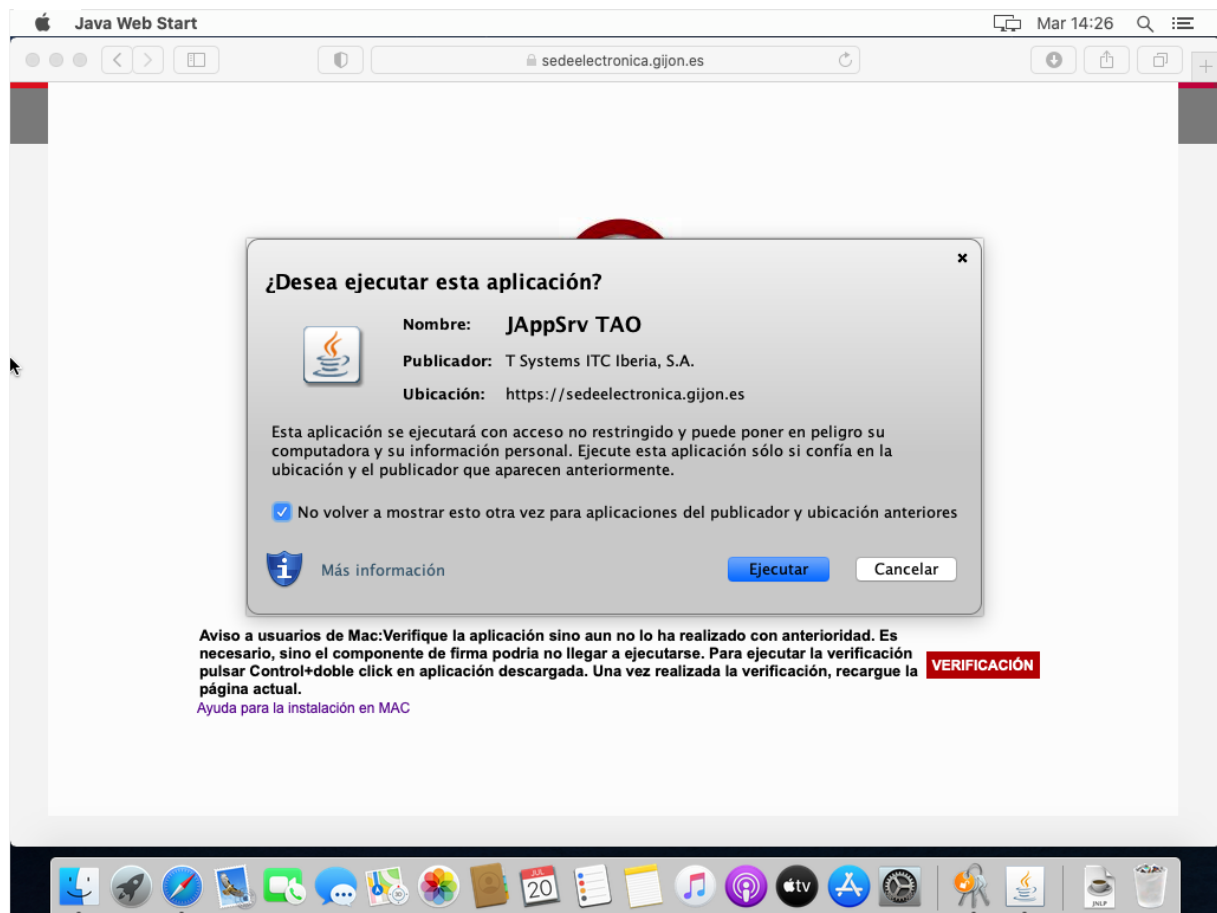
Java Web Start

Mar 14:26

sedeelectronica.gijon.es

¿Desea ejecutar esta aplicación?

Nombre: JAppSrv TAO

Publicador: T Systems ITC Iberia, S.A.

Ubicación: https://sedeelectronica.gijon.es

Esta aplicación se ejecutará con acceso no restringido y puede poner en peligro su computadora y su información personal. Ejecute esta aplicación sólo si confía en la ubicación y el publicador que aparecen anteriormente.

No volver a mostrar esto otra vez para aplicaciones del publicador y ubicación anteriores

Más información

Ejecutar

Cancelar

Aviso a usuarios de Mac:Verifique la aplicación sino aun no lo ha realizado con anterioridad. Es necesario, sino el componente de firma podria no llegar a ejecutarse. Para ejecutar la verificación pulsar Control+doble click en aplicación descargada. Una vez realizada la verificación, recargue la página actual.

VERIFICACIÓN

Ayuda para la instalación en MAC

JUL 20

tv

JNLP